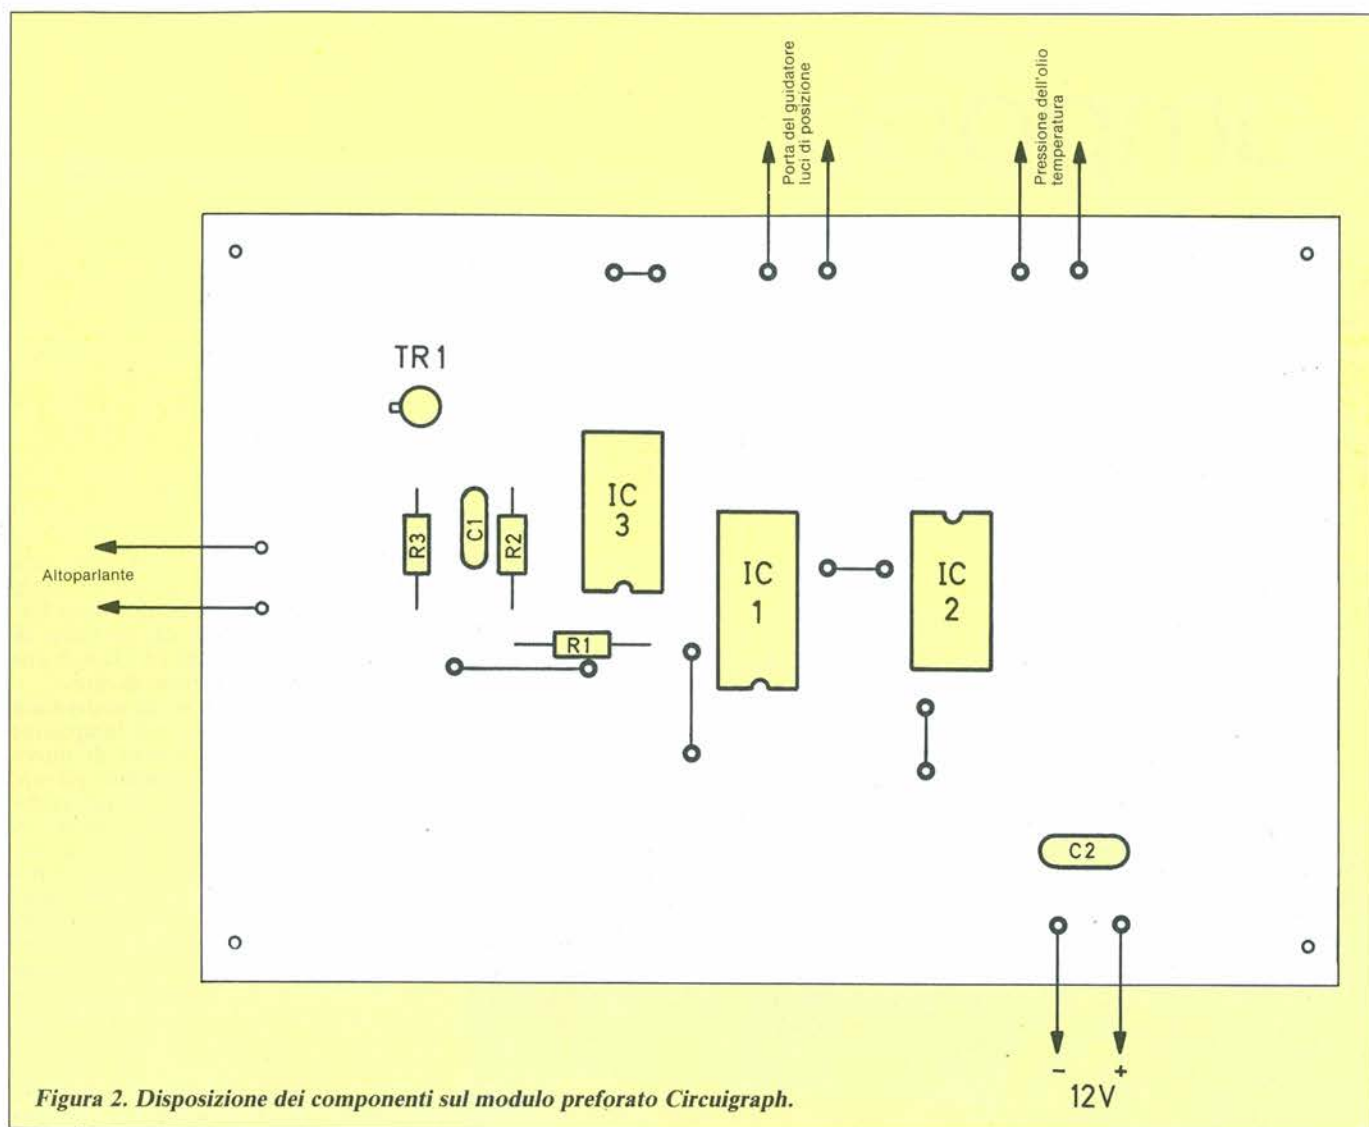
Porta del guidatore
luci di posizione

Pressione dell'olio
temperatura

TR1

IC 3

R3

C1

R2

IC 1

IC 2

Altoparlante

R1

C2

-

+

12V

Figura 2. Disposizione dei componenti sul modulo preforato Circuigraph.